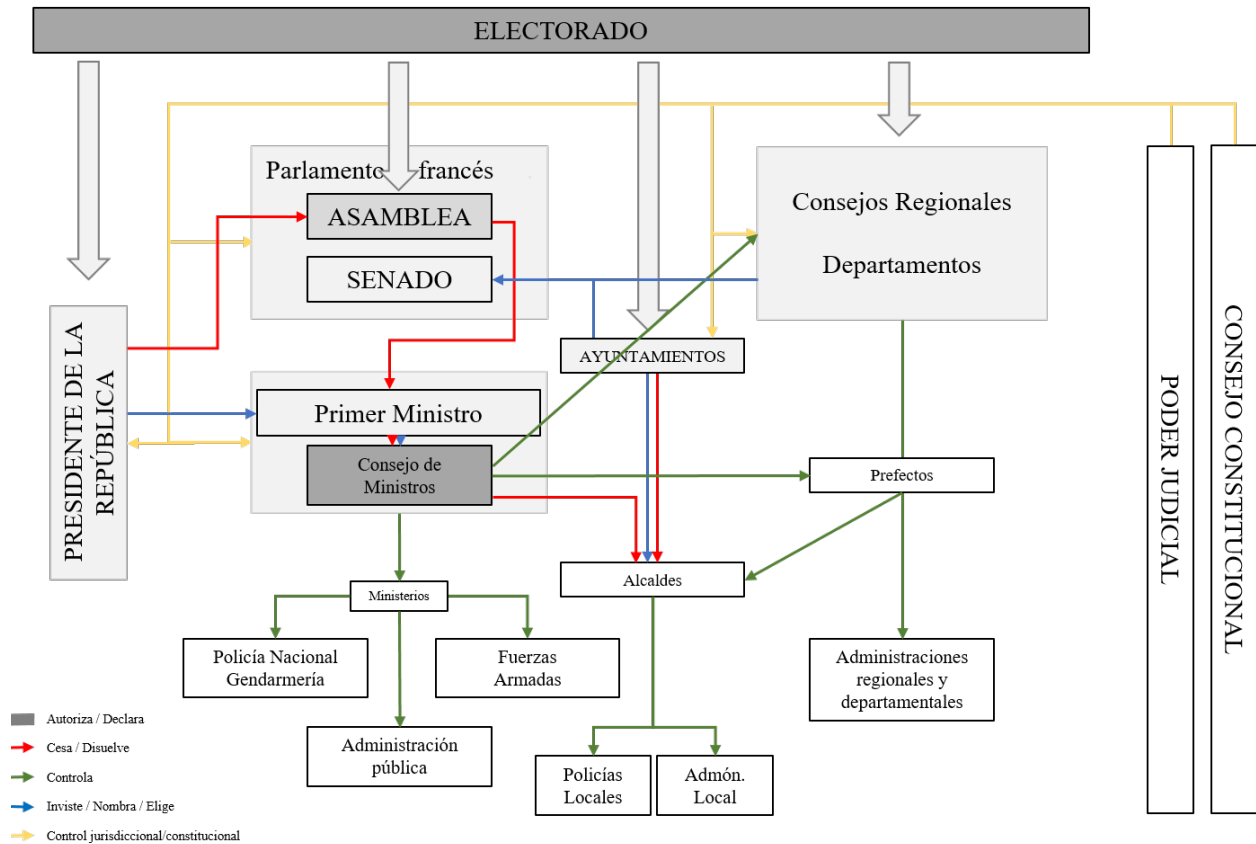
ELECTORADO

PRESIDENTE DE LA REPÚBLICA

Parlamento francés

ASAMBLEA

SENADO

Primer Ministro

Consejo de Ministros

Consejos Regionales

Departamentos

AYUNTAMIENTOS

Prefectos

Alcaldes

Ministerios

Policía Nacional Gendarmería

Fuerzas Armadas

Administración pública

Policías Locales

Admón. Local

Administraciones regionales y departamentales

PODER JUDICIAL

CONSEJO CONSTITUCIONAL

Autoriza / Declara

Cesa / Disuelve

Controla

Inviste / Nombra / Elige

Control jurisdiccional/constitucional